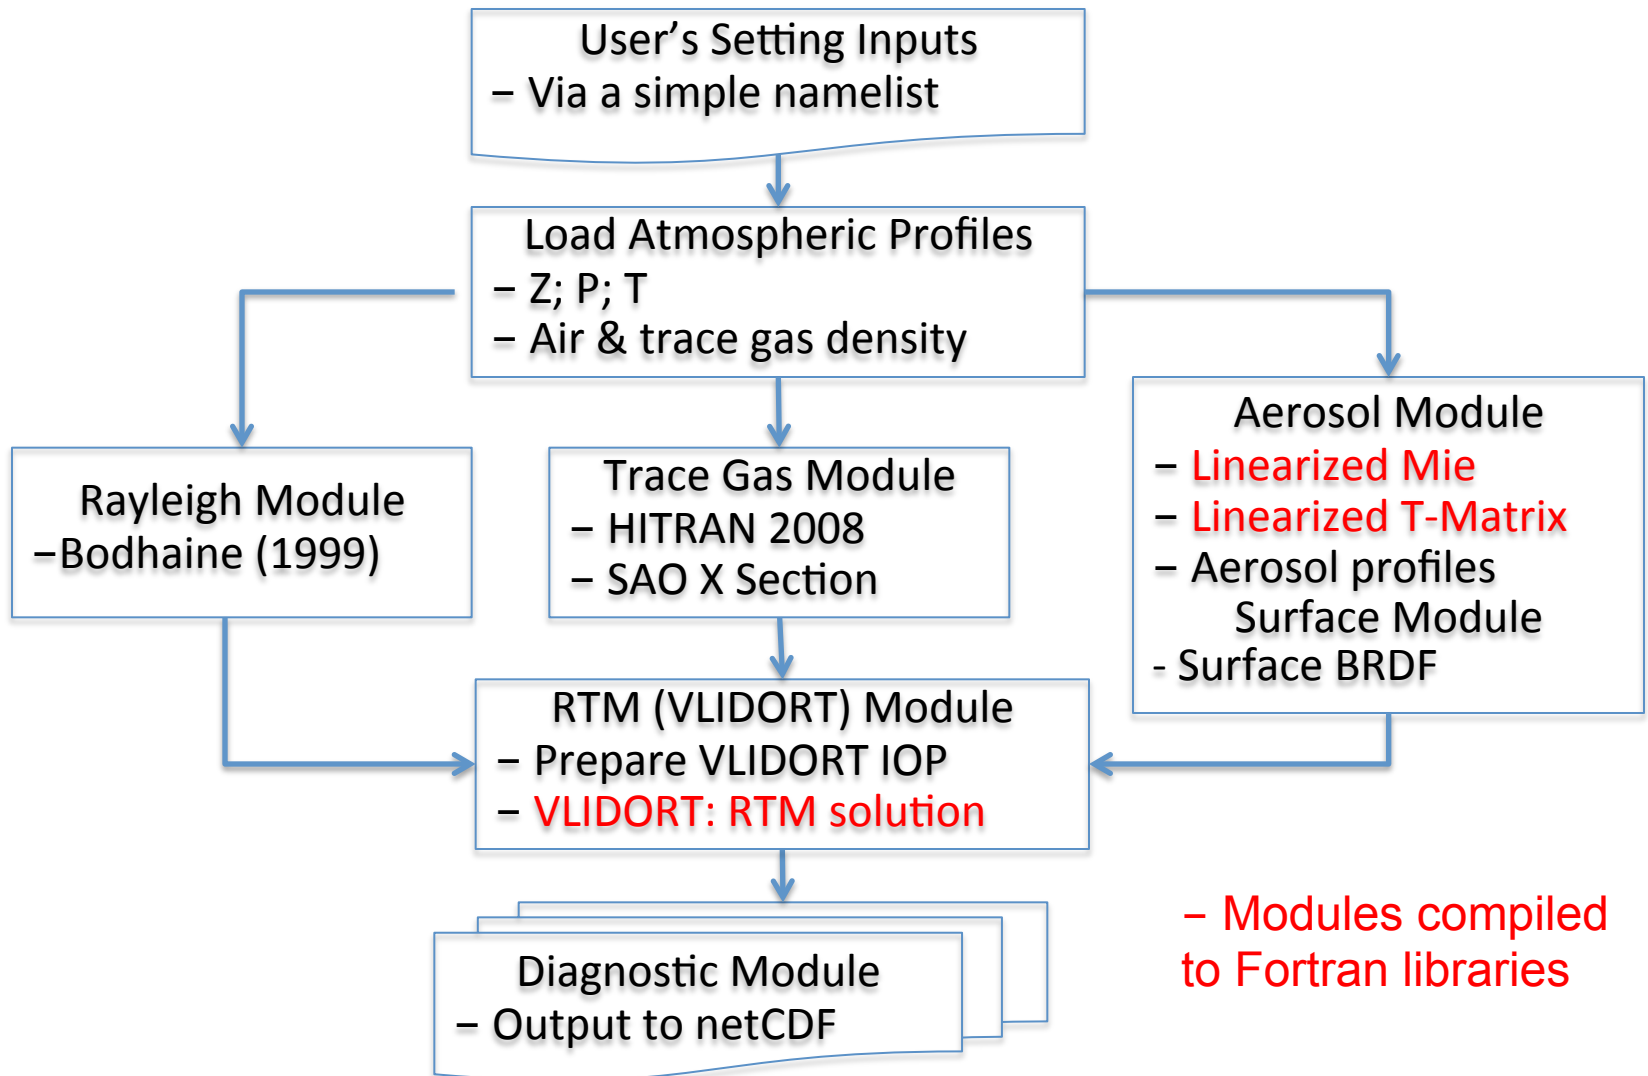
User’s Setting Inputs
– Via a simple namelist

Load Atmospheric Profiles
– Z; P; T
– Air & trace gas density

Rayleigh Module
–Bodhaine (1999)

Trace Gas Module
– HITRAN 2008
– SAO X Section

Aerosol Module
– Linearized Mie
– Linearized T-Matrix
– Aerosol profiles
Surface Module
- Surface BRDF

RTM (VLIDORT) Module
– Prepare VLIDORT IOP
– VLIDORT: RTM solution

Diagnostic Module
– Output to netCDF

– Modules compiled to Fortran libraries